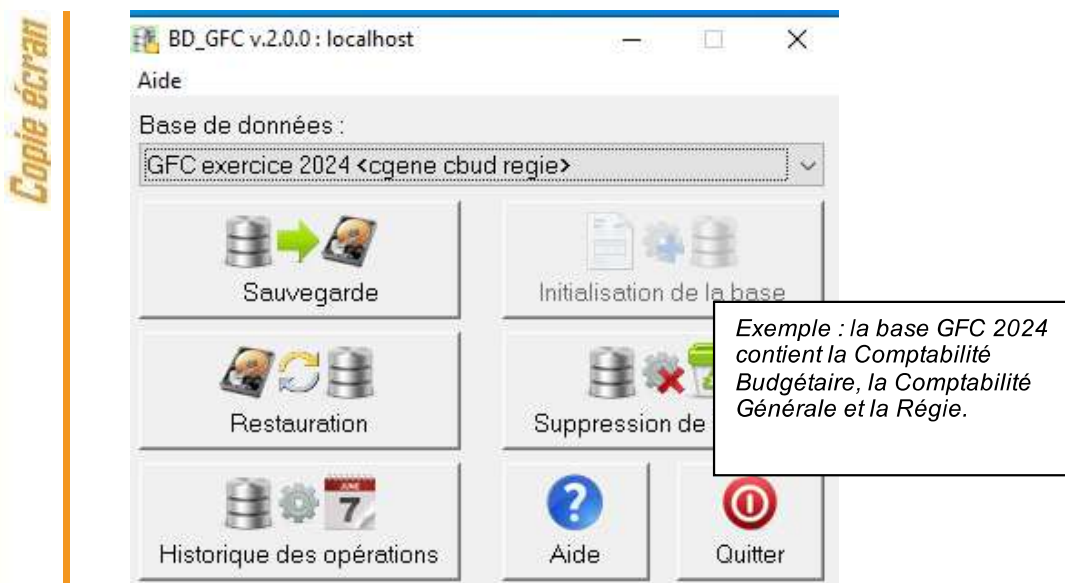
Copie écran

BD_GFC v.2.0.0 : localhost

Aide

Base de données :

GFC exercice 2024 <cgene cbud regie>

Sauvegarde

Initialisation de la base

Exemple : la base GFC 2024 contient la Comptabilité Budgétaire, la Comptabilité Générale et la Régie.

Restauration

Suppression de

JUNE
7

Historique des opérations

Aide

Quitter